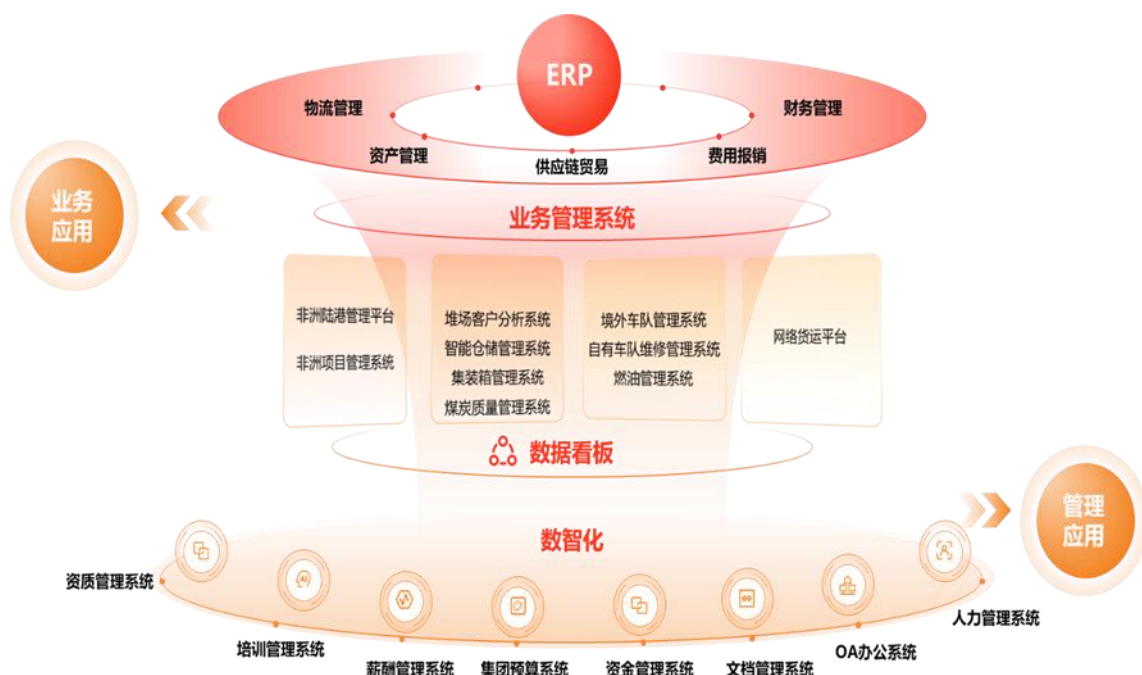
ERP

物流管理

财务管理

资产管理

供应链贸易

费用报销

业务应用

业务管理系统

非洲陆港管理平台
非洲项目管理系统

堆场客户分析系统
智能仓储管理系统
集装箱管理系统
煤炭质量管理系统

境外车队管理系统
自有车队维修管理系统
燃油管理系统

网络货运平台

数据看板

管理应用

数智化

资质管理系统

培训管理系统

薪酬管理系统

集团预算系统

资金管理系统

文档管理系统

OA办公系统

人力管理系统